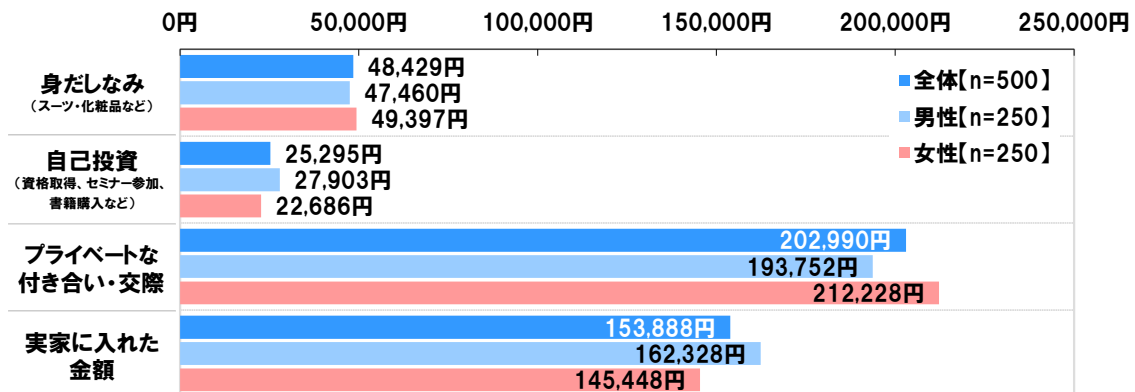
0円 50,000円 100,000円 150,000円 200,000円 250,000円

身だしなみ
（スーツ・化粧品など）
48,429円
47,460円
49,397円

自己投資
（資格取得、セミナー参加、書籍購入など）
25,295円
27,903円
22,686円

プライベートな付き合い・交際
202,990円
193,752円
212,228円

実家に入れた金額
153,888円
162,328円
145,448円

全体【n=500】
男性【n=250】
女性【n=250】